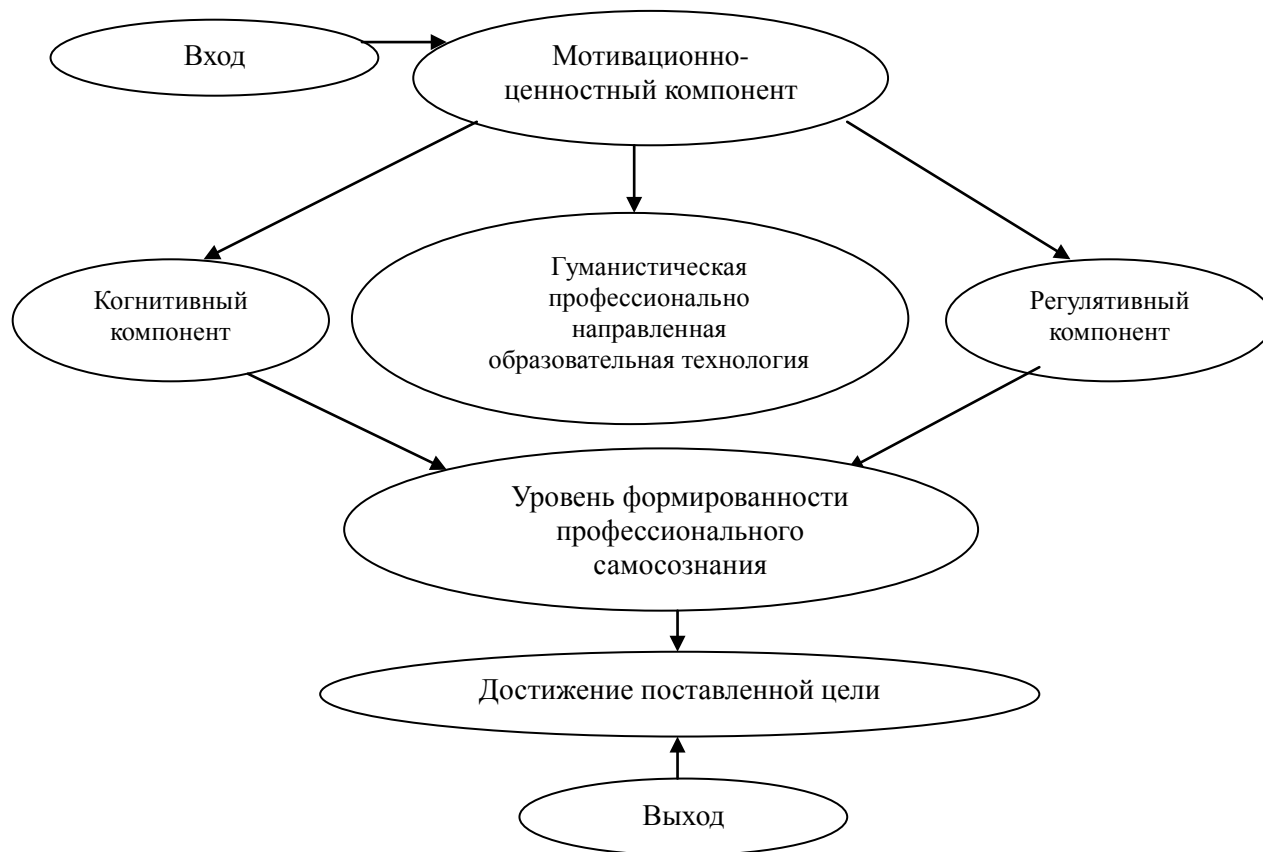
Вход

Мотивационно-ценностный компонент

Когнитивный компонент

Гуманистическая профессионально направленная образовательная технология

Регулятивный компонент

Уровень формированности профессионального самосознания

Достижение поставленной цели

Выход